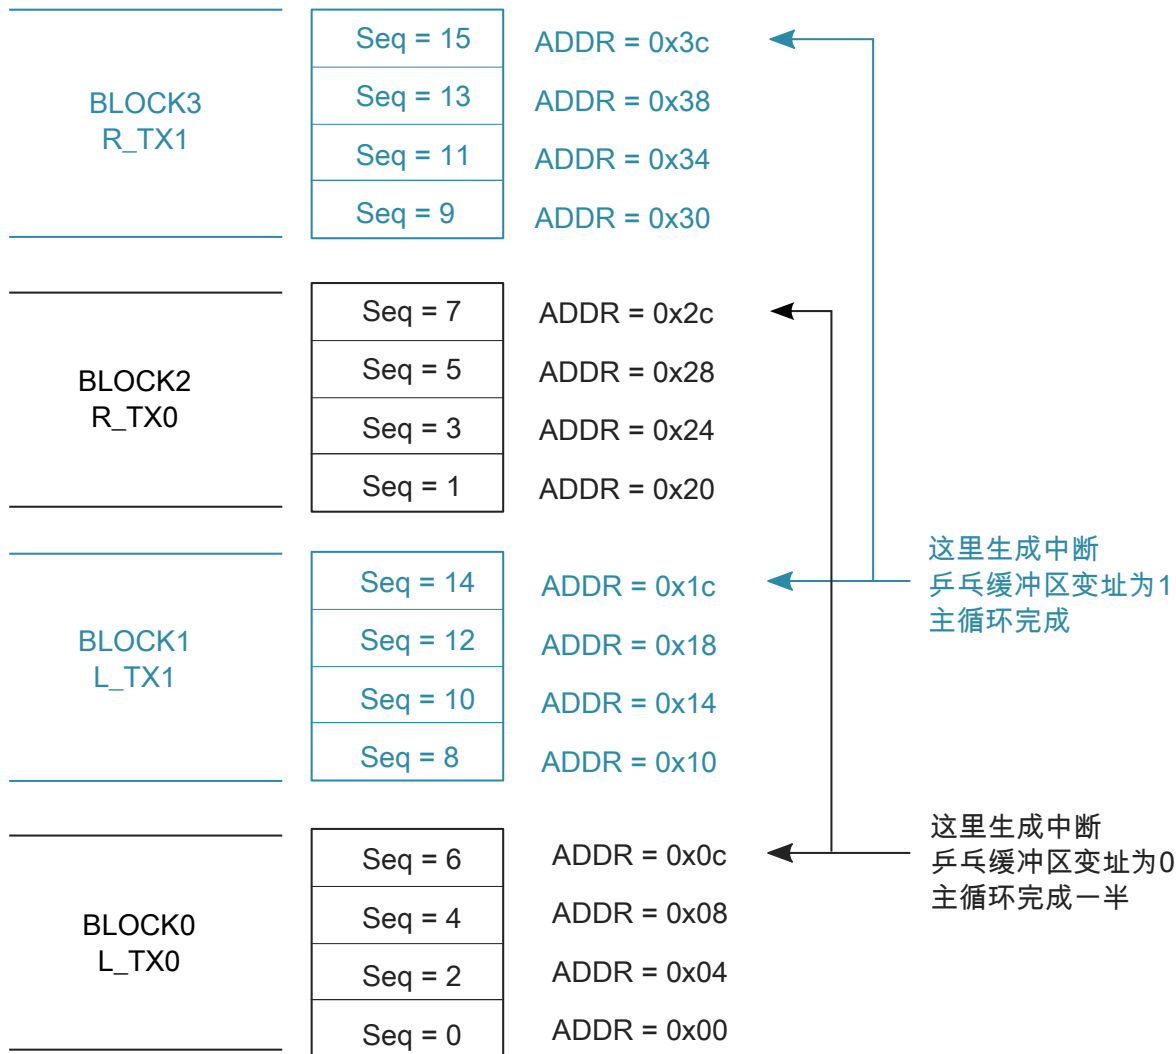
BLOCK3
R_TX1

Seq = 15
Seq = 13
Seq = 11
Seq = 9

ADDR = 0x3c
ADDR = 0x38
ADDR = 0x34
ADDR = 0x30

BLOCK2
R_TX0

Seq = 7
Seq = 5
Seq = 3
Seq = 1

ADDR = 0x2c
ADDR = 0x28
ADDR = 0x24
ADDR = 0x20

这里生成中断
乒乓缓冲区变址为1
主循环完成

BLOCK1
L_TX1

Seq = 14
Seq = 12
Seq = 10
Seq = 8

ADDR = 0x1c
ADDR = 0x18
ADDR = 0x14
ADDR = 0x10

这里生成中断
乒乓缓冲区变址为0
主循环完成一半

BLOCK0
L_TX0

Seq = 6
Seq = 4
Seq = 2
Seq = 0

ADDR = 0x0c
ADDR = 0x08
ADDR = 0x04
ADDR = 0x00